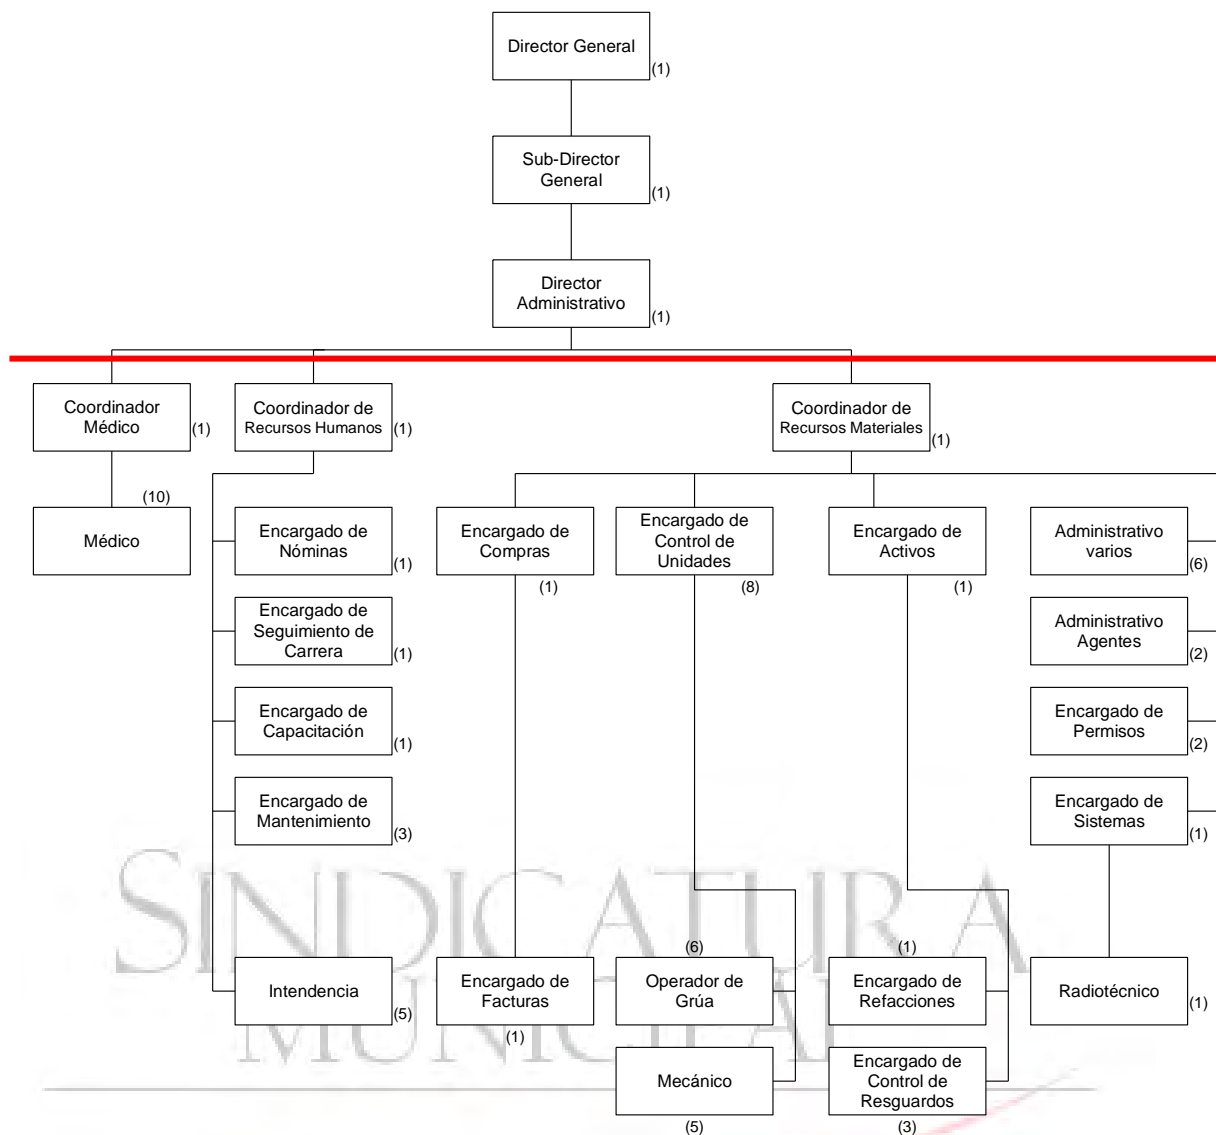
Director General (1)

Sub-Director General (1)

Director Administrativo (1)

Coordinador Médico (1)

Coordinador de Recursos Humanos (1)

Coordinador de Recursos Materiales (1)

(10)
Médico

Encargado de Nóminas (1)

Encargado de Seguimiento de Carrera (1)

Encargado de Capacitación (1)

Encargado de Mantenimiento (3)

Intendencia (5)

Encargado de Compras (1)

Encargado de Control de Unidades (8)

Encargado de Activos (1)

Administrativo varios (6)

Administrativo Agentes (2)

Encargado de Permisos (2)

Encargado de Sistemas (1)

Encargado de Facturas (1)

(6)
Operador de Grúa

Mecánico (5)

(1)
Encargado de Refacciones

Encargado de Control de Resguardos (3)

Radiotécnico (1)

SINDICATURA MUNICIPAL